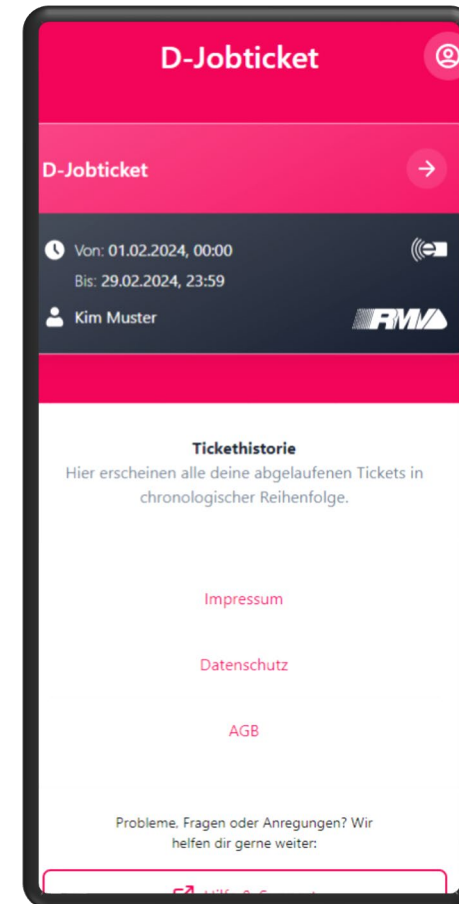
D-Jobticket

D-Jobticket

Von: 01.02.2024, 00:00
Bis: 29.02.2024, 23:59

Kim Muster

RMV

Tickethistorie
Hier erscheinen alle deine abgelaufenen Tickets in chronologischer Reihenfolge.

Impressum

Datenschutz

AGB

Probleme, Fragen oder Anregungen? Wir helfen dir gerne weiter:

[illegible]